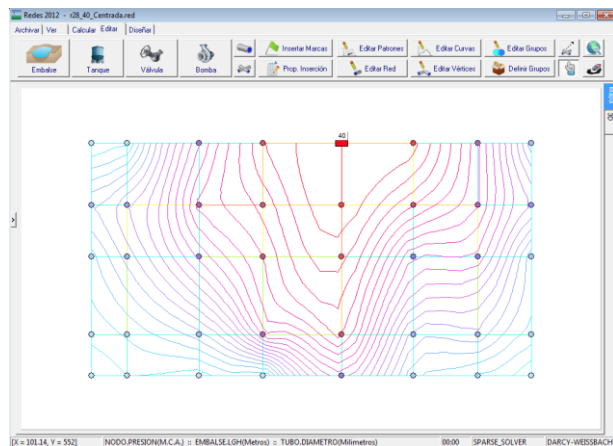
Redes 2012 - r28_40_Centrada.red

Archivar | Ver | Calcular | Editar | Diseñar

Embalse | Tanque | Válvula | Bomba | Insertar Marcas | Prop. Inserción | Editar Patrones | Editar Red | Editar Curvas | Editar Vértices | Editar Grupos | Definir Grupos

40

[X = 101.14, Y = 552] | NODO.PRESION(M.C.A.) :: EMBALSE.LGH(Metros) :: TUBO.DIAMETRO(Milimetros) | 00:00 | SPARSE_SOLVER | DARCY-WEISSBACH